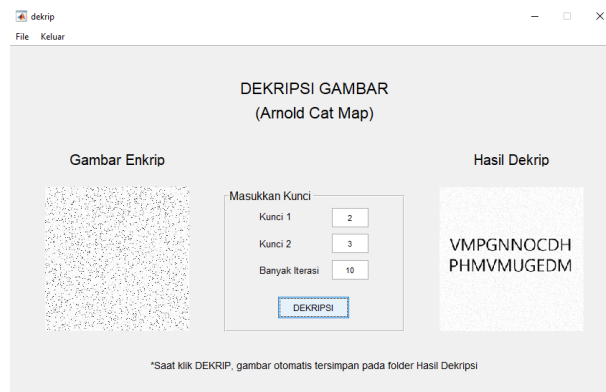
dekrip

File Keluar

DEKRIPSI GAMBAR
(Arnold Cat Map)

Gambar Enkrip

Masukkan Kunci

Kunci 1 2

Kunci 2 3

Banyak Iterasi 10

DEKRIPSI

Hasil Dekrip

VMPGNNOCDH
PHMVMUGEDM

*Saat klik DEKRIP, gambar otomatis tersimpan pada folder Hasil Dekripsi